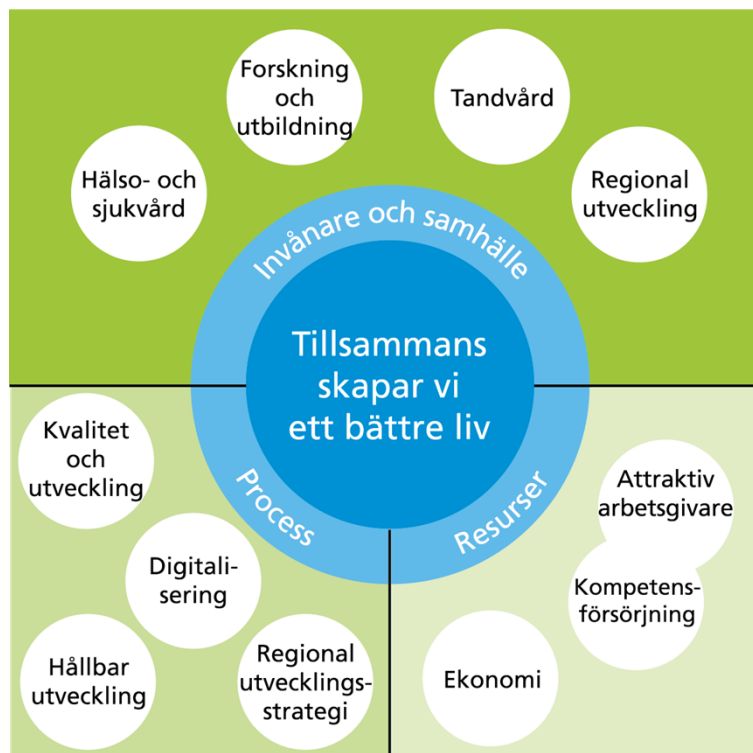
Forskning och utbildning

Tandvård

Hälso- och sjukvård

Regional utveckling

Invånare och samhälle

Tillsammans skapar vi ett bättre liv

Process

Resurser

Kvalitet och utveckling

Digitalisering

Hållbar utveckling

Regional utvecklingsstrategi

Attraktiv arbetsgivare

Kompetensförsörjning

Ekonomi